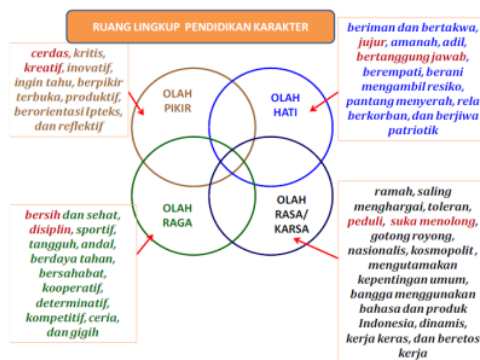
RUANG LINGKUP PENDIDIKAN KARAKTER

cerdas, kritis, kreatif, inovatif, ingin tahu, berpikir terbuka, produktif, berorientasi Ipteks, dan reflektif

OLAH PIKIR

OLAH HATI

beriman dan bertakwa, jujur, amanah, adil, bertanggung jawab, berempati, berani mengambil resiko, pantang menyerah, rela berkorban, dan berjiwa patriotik

OLAH RAGA

OLAH RASA/ KARSA

bersih dan sehat, disiplin, sportif, tangguh, andal, berdaya tahan, bersahabat, kooperatif, determinatif, kompetitif, ceria, dan gigih

ramah, saling menghargai, toleran, peduli, suka menolong, gotong royong, nasionalis, kosmopolit , mengutamakan kepentingan umum, bangga menggunakan bahasa dan produk Indonesia, dinamis, kerja keras, dan beretos kerja